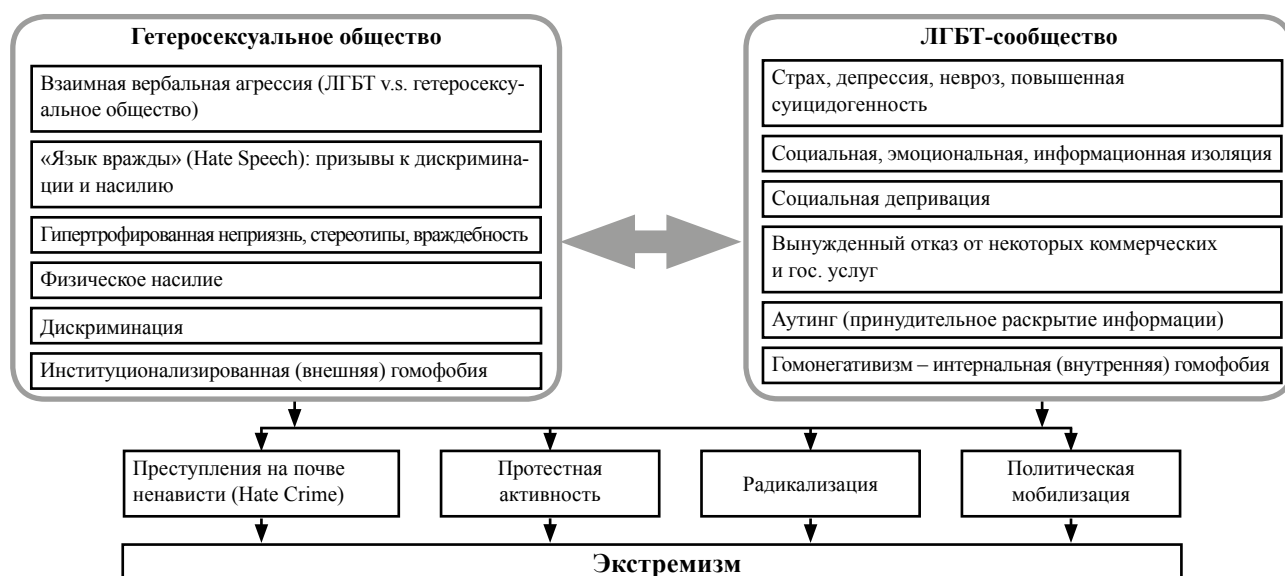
Гетеросексуальное общество

Взаимная вербальная агрессия (ЛГБТ v.s. гетеросексуальное общество)

«Язык вражды» (Hate Speech): призывы к дискриминации и насилию

Гипертрофированная неприязнь, стереотипы, враждебность

Физическое насилие

Дискриминация

Институционализированная (внешняя) гомофобия

ЛГБТ-сообщество

Страх, депрессия, невроз, повышенная суицидогенность

Социальная, эмоциональная, информационная изоляция

Социальная депривация

Вынужденный отказ от некоторых коммерческих и гос. услуг

Аутинг (принудительное раскрытие информации)

Гомонегативизм – интернальная (внутренняя) гомофобия

Преступления на почве ненависти (Hate Crime)

Протестная активность

Радикализация

Политическая мобилизация

Экстремизм